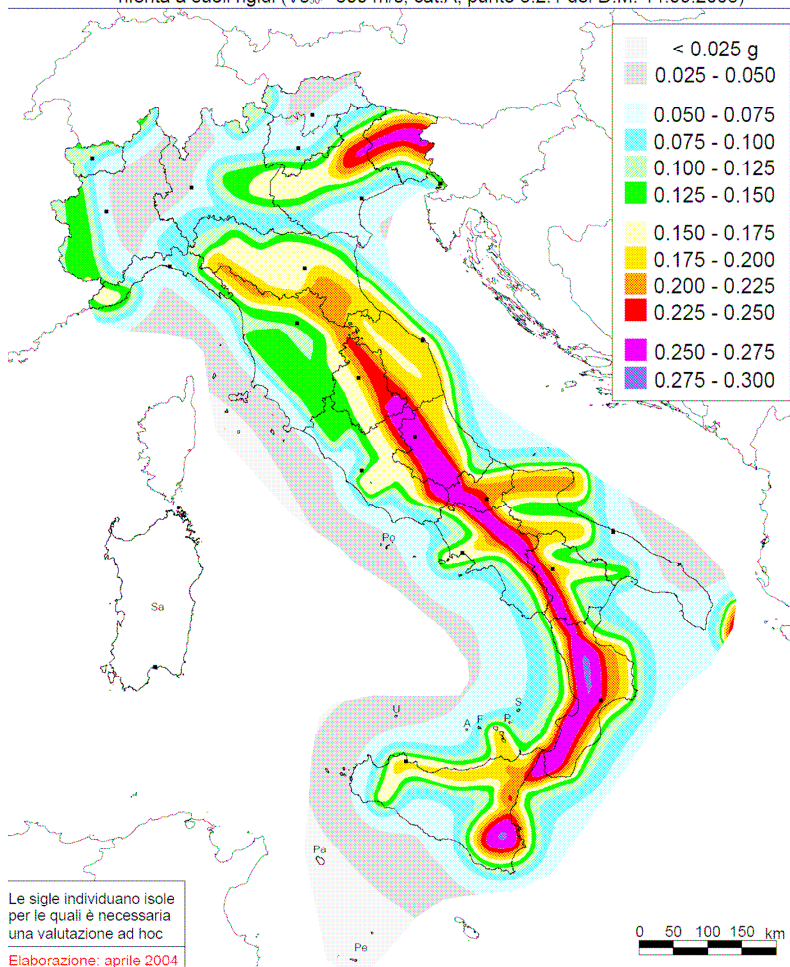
riferita a suoli rigidi ($V_{S30}$ > 800 m/s; cat.A, punto 3.2.1 del D.M. 14.09.2005)

< 0.025 g
0.025 - 0.050
0.050 - 0.075
0.075 - 0.100
0.100 - 0.125
0.125 - 0.150
0.150 - 0.175
0.175 - 0.200
0.200 - 0.225
0.225 - 0.250
0.250 - 0.275
0.275 - 0.300

Po
Sa
U
A F
S
P
Pa
Pe

Le sigle individuano isole per le quali è necessaria una valutazione ad hoc

Elaborazione: aprile 2004

0 50 100 150 km